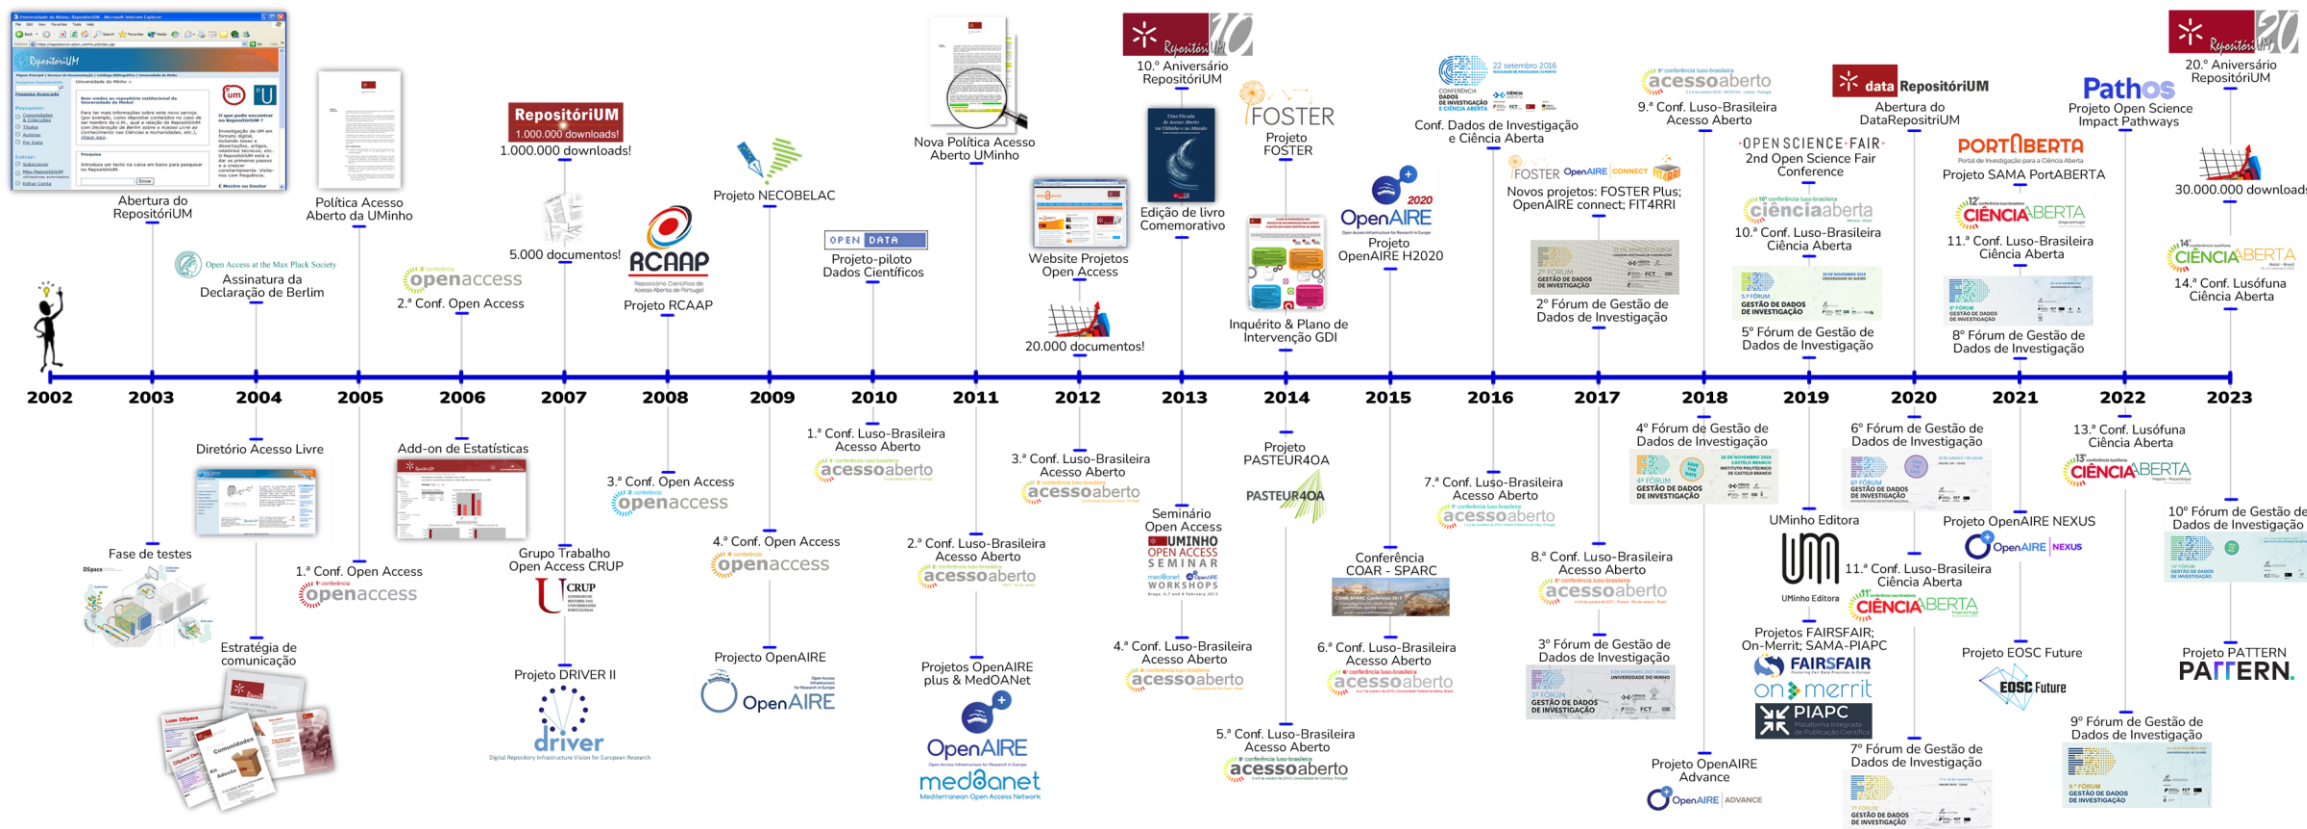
Abertura do RepositóriUM

Open Access at the Max Planck Society
Assinatura da Declaração de Berlim

Política Acesso Aberto da UMinho

openaccess
2.ª Conf. Open Access

5.000 documentos!

RepositóriUM
1.000.000 downloads!
1.000.000 downloads!

RCAAP
Projeto RCAAP

Projeto NECOBELAC

OPEN DATA
Projeto-piloto Dados Científicos

Nova Política Acesso Aberto UMinho

Website Projetos Open Access

20.000 documentos!

10.º Aniversário RepositóriUM

Edição do livro Comemorativo

FOSTER
Projeto FOSTER

Inquérito & Plano de Intervenção GDI

OpenAIRE 2020
Projeto OpenAIRE H2020

22 setembro 2016
Conf. Dados de Investigação e Ciência Aberta

FOSTER OpenAIRE CONNECT
Novos projetos: FOSTER Plus; OpenAIRE connect; FIT4RRI

2º Fórum de Gestão de Dados de Investigação

acessoaberto
9.ª Conf. Luso-Brasileira Acesso Aberto

OPEN SCIENCE FAIR
2nd Open Science Fair Conference

ciênciaaberta
10.ª Conf. Luso-Brasileira Ciência Aberta

5º Fórum de Gestão de Dados de Investigação

data RepositóriUM
Abertura do DataRepositóriUM

PORTABERTA
Projeto SAMA PortABERTA

CIÊNCIA ABERTA
11.ª Conf. Luso-Brasileira Ciência Aberta

8º Fórum de Gestão de Dados de Investigação

Pathos
Projeto Open Science Impact Pathways

20.º Aniversário RepositóriUM

30.000.000 downloads

CIÊNCIA ABERTA
14.ª Conf. Lusófuna Ciência Aberta

2002 2003 2004 2005 2006 2007 2008 2009 2010 2011 2012 2013 2014 2015 2016 2017 2018 2019 2020 2021 2022 2023

Fase de testes

Diretório Acesso Livre

Estratégia de comunicação

1.ª Conf. Open Access
openaccess

Add-on de Estatísticas

Grupo Trabalho Open Access CRUP
CRUP

Projeto DRIVER II
driver

3.ª Conf. Open Access
openaccess

4.ª Conf. Open Access
openaccess

Projecto OpenAIRE
OpenAIRE

1.ª Conf. Luso-Brasileira Acesso Aberto
acessoaberto

2.ª Conf. Luso-Brasileira Acesso Aberto
acessoaberto

Projetos OpenAIRE plus & MedOANet
OpenAIRE
medoanet

3.ª Conf. Luso-Brasileira Acesso Aberto
acessoaberto

Seminário Open Access
UMINHO OPEN ACCESS SEMINAR WORKSHOPS

4.ª Conf. Luso-Brasileira Acesso Aberto
acessoaberto

Projeto PASTEUR4OA
PASTEUR4OA

5.ª Conf. Luso-Brasileira Acesso Aberto
acessoaberto

Conferência COAR - SPARC

6.ª Conf. Luso-Brasileira Acesso Aberto
acessoaberto

7.ª Conf. Luso-Brasileira Acesso Aberto
acessoaberto

8.ª Conf. Luso-Brasileira Acesso Aberto
acessoaberto

3º Fórum de Gestão de Dados de Investigação

4º Fórum de Gestão de Dados de Investigação

Projeto OpenAIRE Advance
OpenAIRE ADVANCE

UMinho Editora
UMinho Editora

Projetos FAIRSFAIR; On-Merrit; SAMA-PIAPC
FAIRSFAIR
on merrit
PIAPC

6º Fórum de Gestão de Dados de Investigação

11.ª Conf. Luso-Brasileira Ciência Aberta
CIÊNCIA ABERTA

7º Fórum de Gestão de Dados de Investigação

Projeto OpenAIRE NEXUS
OpenAIRE NEXUS

Projeto EOSC Future
EOSC Future

13.ª Conf. Lusófuna Ciência Aberta
CIÊNCIA ABERTA

9º Fórum de Gestão de Dados de Investigação

10º Fórum de Gestão de Dados de Investigação

Projeto PATTERN
PATTERN.